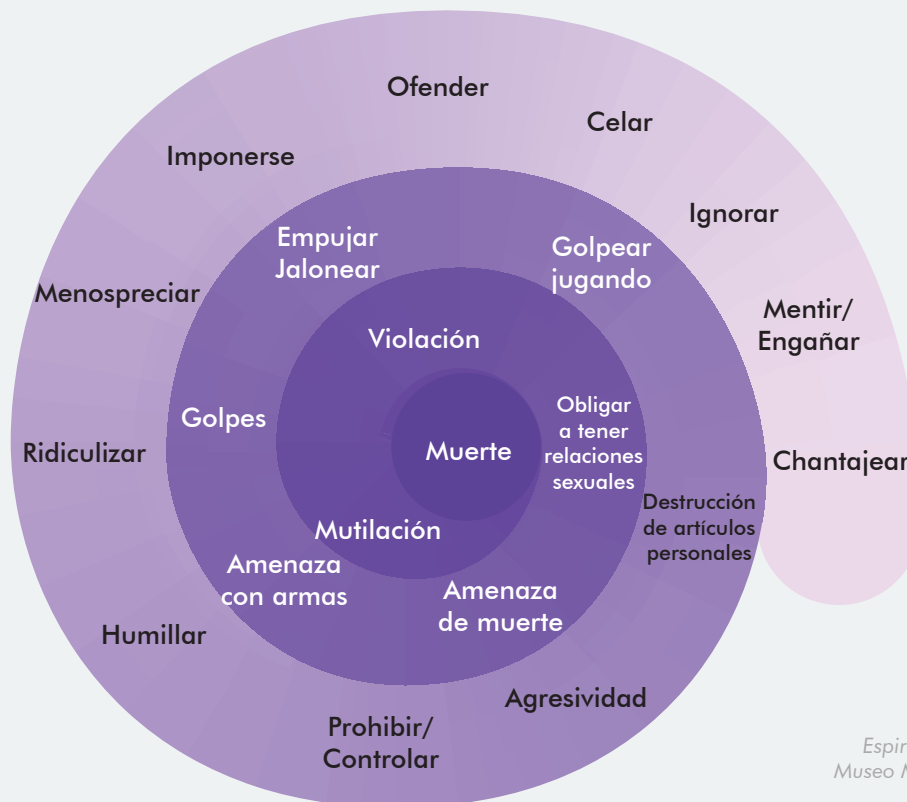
Ofender

Celar

Imponerse

Ignorar

Menospreciar

Mentir/ Engañar

Ridiculizar

Chantajear

Humillar

Prohibir/ Controlar

Agresividad

Empujar Jalonear

Golpear jugando

Golpes

Destrucción de artículos personales

Amenaza con armas

Amenaza de muerte

Violación

Obligar a tener relaciones sexuales

Mutilación

Muerte

Espir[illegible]
Museo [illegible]